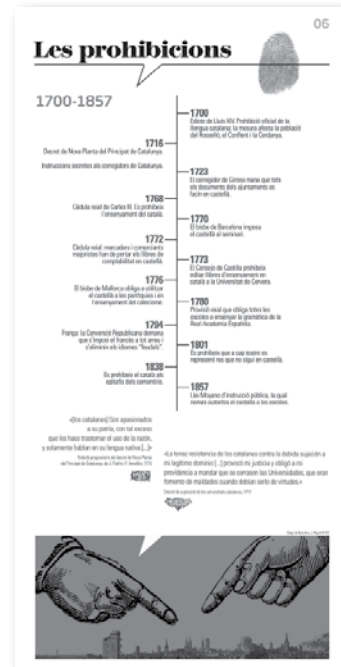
06

Les prohibicions

1700-1857

1700
Edicte de Lluís XIV. Prohibició oficial de la llengua catalana; la mesura afecta la població del Rosselló, el Conflent i la Cerdanya.

1716
Decret de Nova Planta del Principat de Catalunya.

Instruccions secretes als corregidors de Catalunya.

1723
El corregidor de Girona mana que tots els documents dels ajuntaments es facin en castellà.

1768
Cèdula reial de Carles III. Es prohibeix l'ensenyament del català.

1770
El bisbe de Barcelona imposa el castellà al seminari.

1772
Cèdula reial: mercaders i comerciants majoristes han de portar els llibres de comptabilitat en castellà.

1773
El Consejo de Castilla prohibeix editar llibres d'ensenyament en català a la Universitat de Cervera.

1776
El bisbe de Mallorca obliga a utilitzar el castellà a les parròquies i en l'ensenyament del catecisme.

1780
Provisió reial que obliga totes les escoles a ensenyar la gramàtica de la Reial Acadèmia Espanyola.

1794
França: la Convenció Republicana demana que s'imposi el francès a tot arreu i s'eliminin els idiomes "feudals".

1801
Es prohibeix que a cap teatre es representi res que no sigui en castellà.

1838
Es prohibeix el català als epitafis dels cementiris.

1857
Llei Moyano d'instrucció pública, la qual només autoritza el castellà a les escoles.

«Los catalanes [...] Son apasionados a su patria, con tal exceso que les hace trastornar el uso de la razón, y solamente hablan en su lengua nativa [...]»

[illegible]

«La forzosa resistencia de los catalanes contra la debida sujeción a mi legítimo dominio [...] proveyó mi justicia y obligó a mi providencia a mandar que se cerrasen las Universidades, que eran fomento de maldades cuando debían serlo de virtudes.»

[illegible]

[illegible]